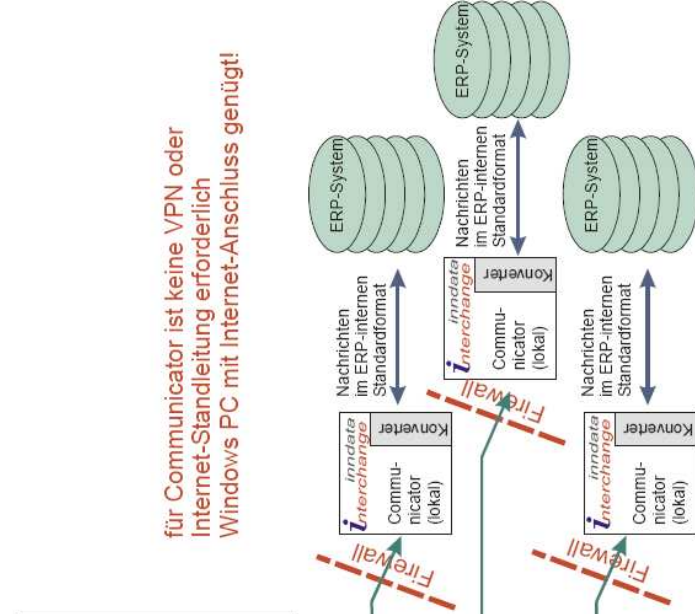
für Communicator ist keine VPN oder Internet-Standleitung erforderlich
Windows PC mit Internet-Anschluss genügt!

ERP-System

ERP-System

ERP-System

Nachrichten im ERP-internen Standardformat

Nachrichten im ERP-internen Standardformat

Nachrichten im ERP-internen Standardformat

inndata interchange
Commu-nicator (lokal)
Konveter

inndata interchange
Commu-nicator (lokal)
Konveter

inndata interchange
Commu-nicator (lokal)
Konveter

Firewall

Firewall

Firewall